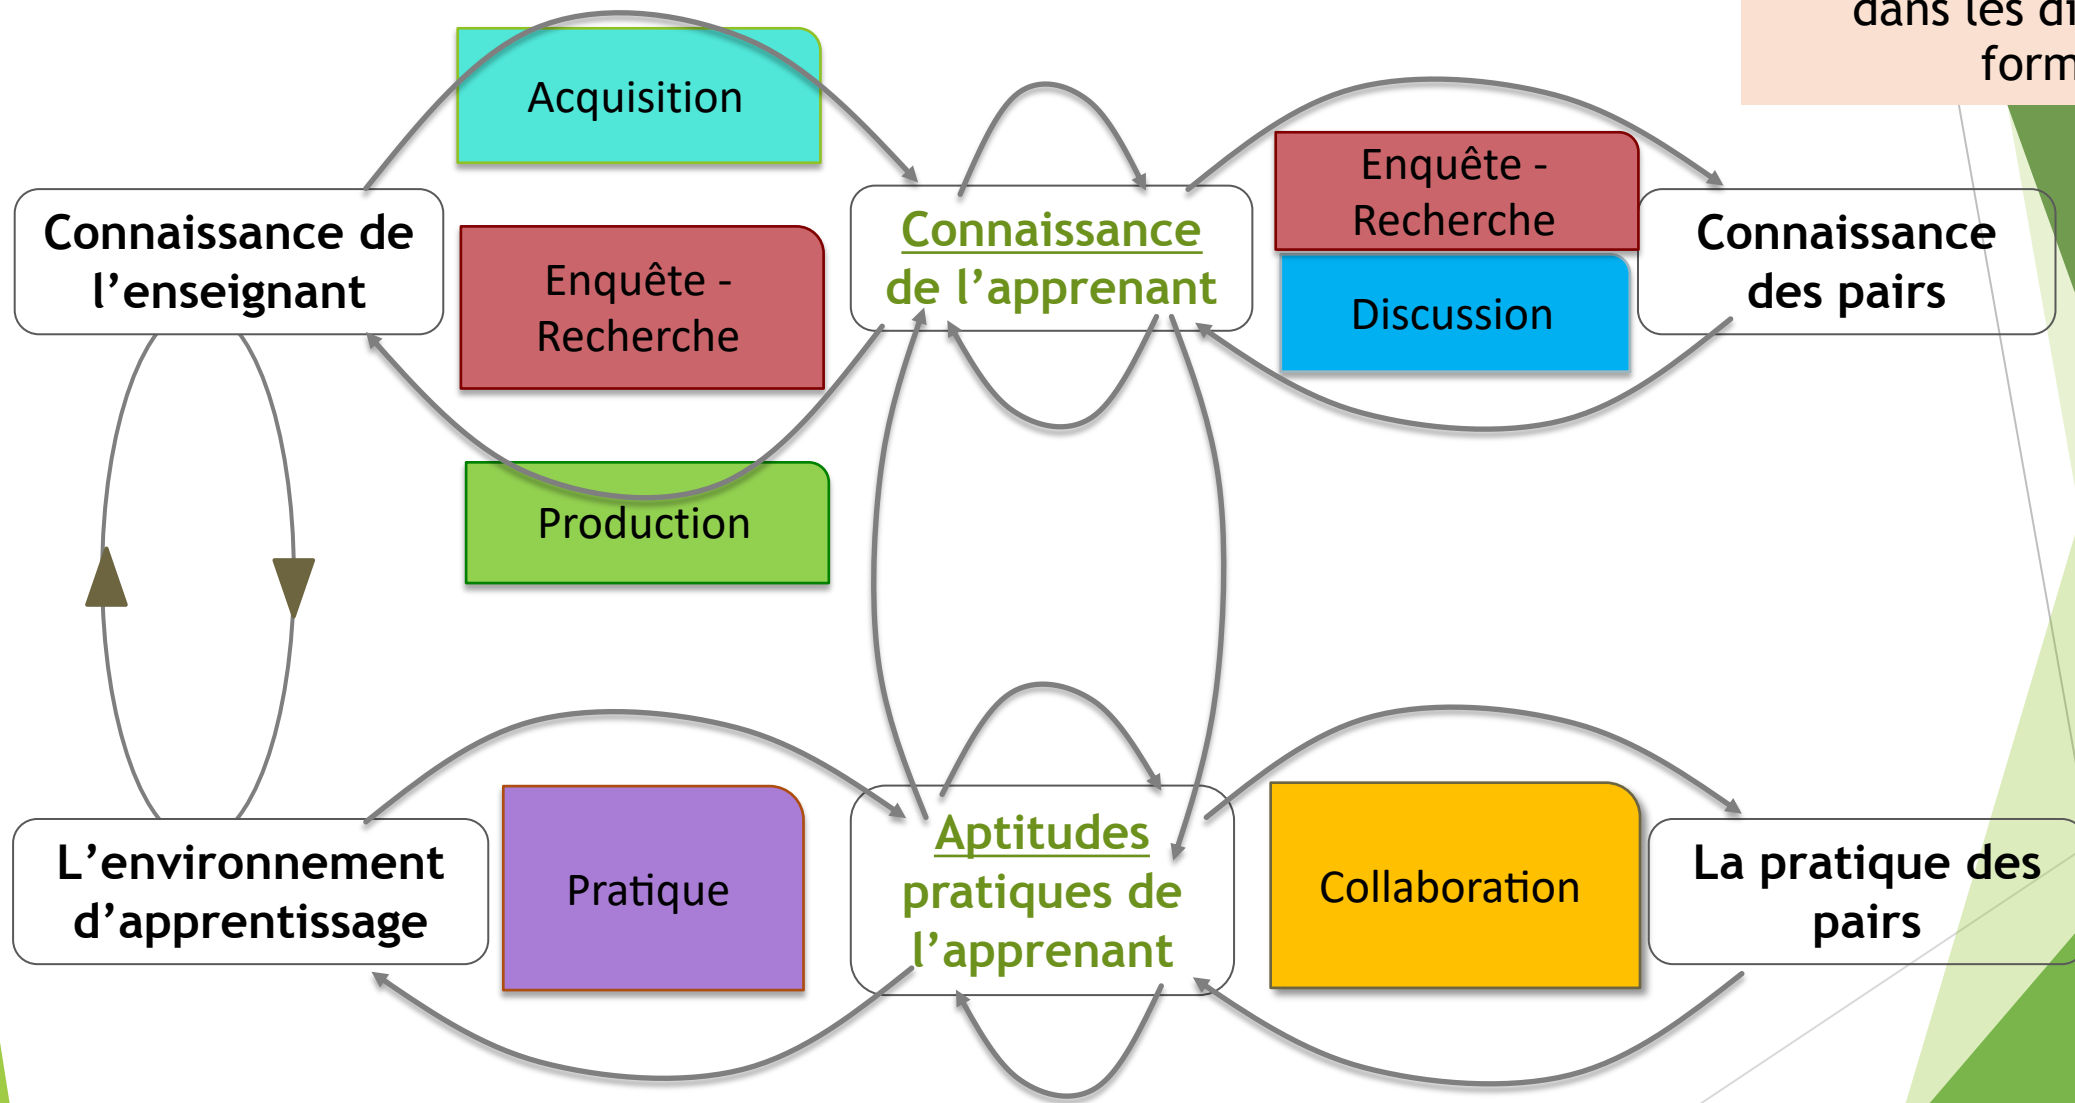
dans les di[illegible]
form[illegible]

Acquisition

Connaissance de l’enseignant

Enquête - Recherche

Connaissance de l’apprenant

Enquête - Recherche

Discussion

Connaissance des pairs

Production

L’environnement d’apprentissage

Pratique

Aptitudes pratiques de l’apprenant

Collaboration

La pratique des pairs